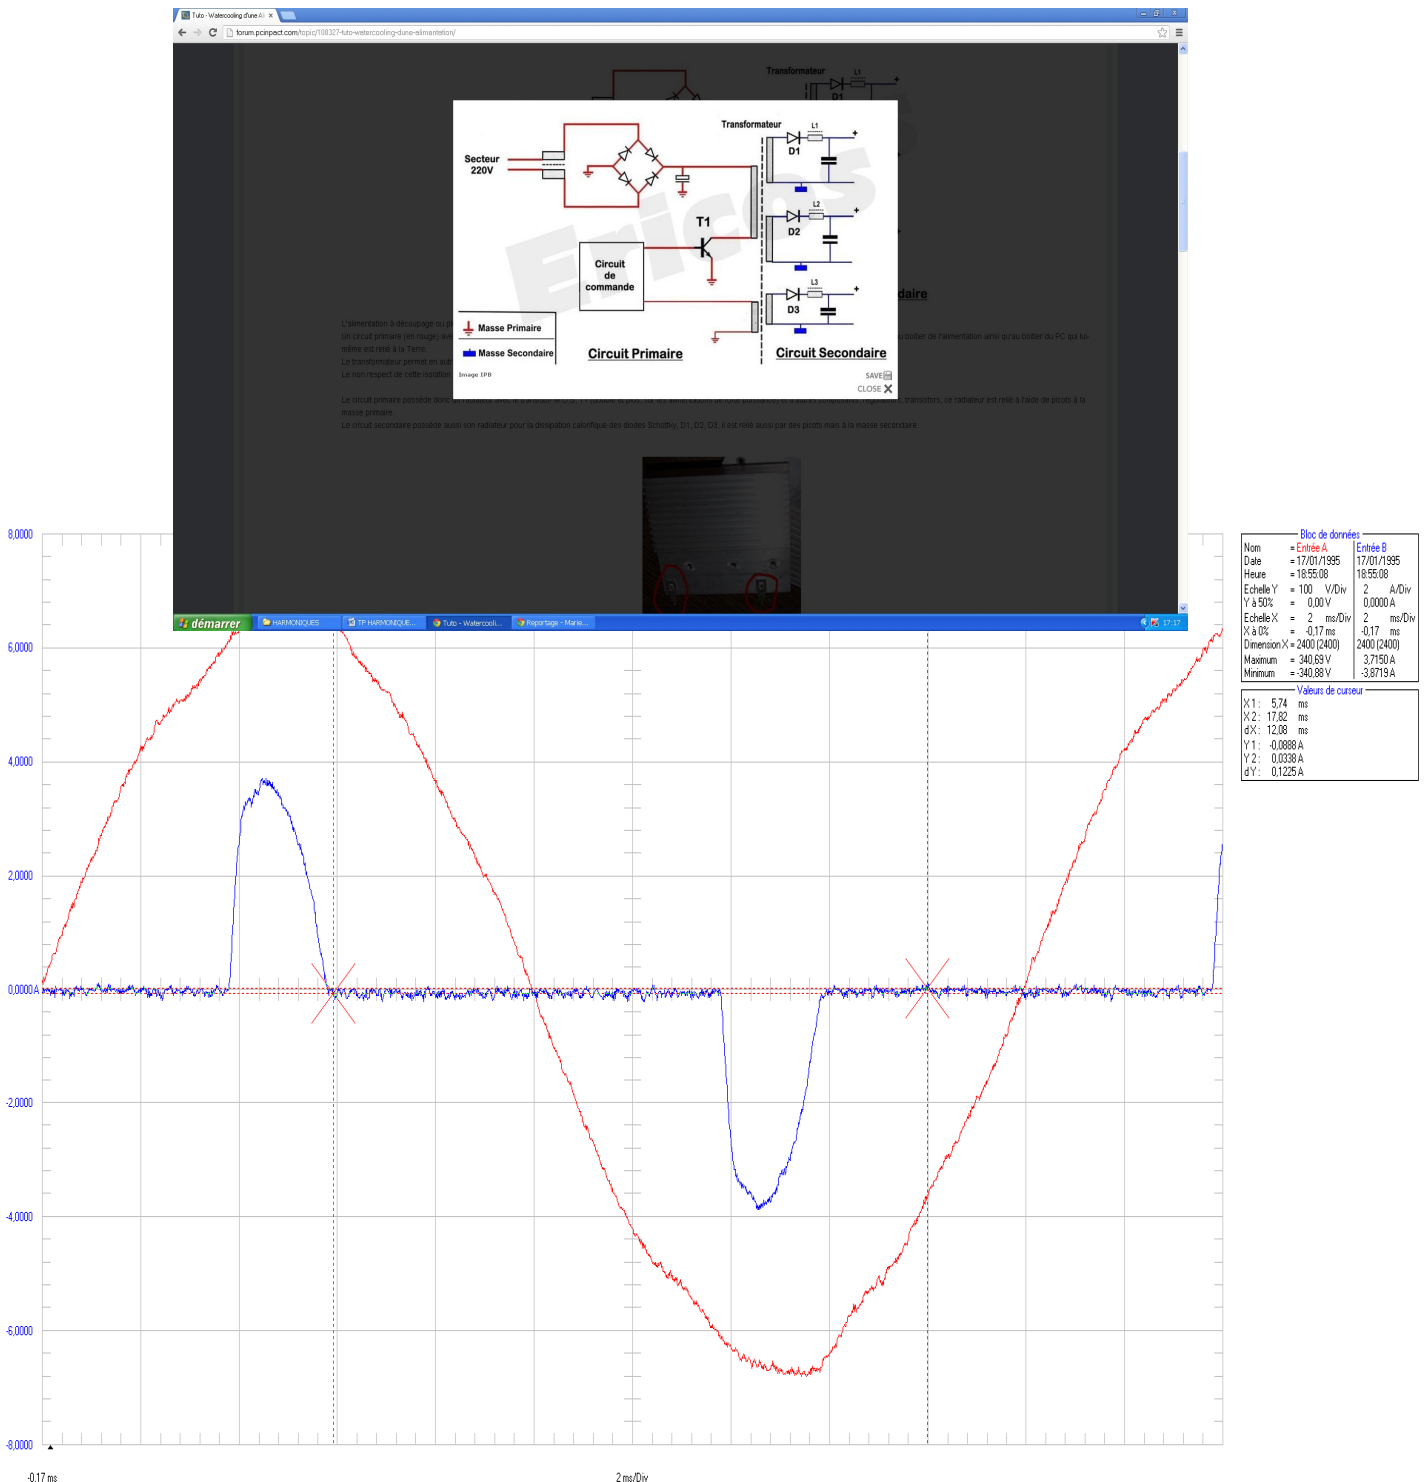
Tuto - Watercooling d'une Al ×

forum.pcinpact.com/topic/168327-tuto-watercooling-dune-alimentation/

Transformateur
L1
D1
+

Transformateur
L1
D1
+
Secteur 220V
T1
L2
D2
+
Circuit de commande
L3
D3
+
Masse Primaire
Masse Secondaire
Circuit Primaire
Circuit Secondaire
Image IPB
SAVE
CLOSE

daire

L'alimentation à découpage ou p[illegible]
Un circuit primaire (en rouge) av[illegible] u boitier de l'alimentation ainsi qu'au boitier du PC qui lui-même est relié à la Terre.
Le transformateur permet en aut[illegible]
Le non respect de cette isolation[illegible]

Le circuit primaire possède donc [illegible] transistors, ce radiateur est relié à l'aide de picots à la masse primaire.
Le circuit secondaire possède aussi son radiateur pour la dissipation calorifique des diodes Schottky, D1, D2, D3, il est relié aussi par des picots mais à la masse secondaire.

démarrer
HARMONIQUES
TP HARMONIQUE...
Tuto - Watercooli...
Reportage - Marie...
17:17

8,0000
6,0000
4,0000
2,0000
0,0000 A
-2,0000
-4,0000
-6,0000
-8,0000
-0,17 ms
2 ms/Div

Bloc de données
| Nom | = Entrée A | Entrée B |
|---|---|---|
| Date | = 17/01/1995 | 17/01/1995 |
| Heure | = 18:55:08 | 18:55:08 |
| Echelle Y | = 100 V/Div | 2 A/Div |
| Y à 50% | = 0,00 V | 0,0000 A |
| Echelle X | = 2 ms/Div | 2 ms/Div |
| X à 0% | = -0,17 ms | -0,17 ms |
| Dimension X | = 2400 (2400) | 2400 (2400) |
| Maximum | = 340,69 V | 3,7150 A |
| Minimum | = -340,88 V | -3,8719 A |

Valeurs de curseur
X 1 : 5,74 ms
X 2 : 17,82 ms
dX : 12,08 ms
Y 1 : -0,0888 A
Y 2 : 0,0338 A
dY : 0,1225 A